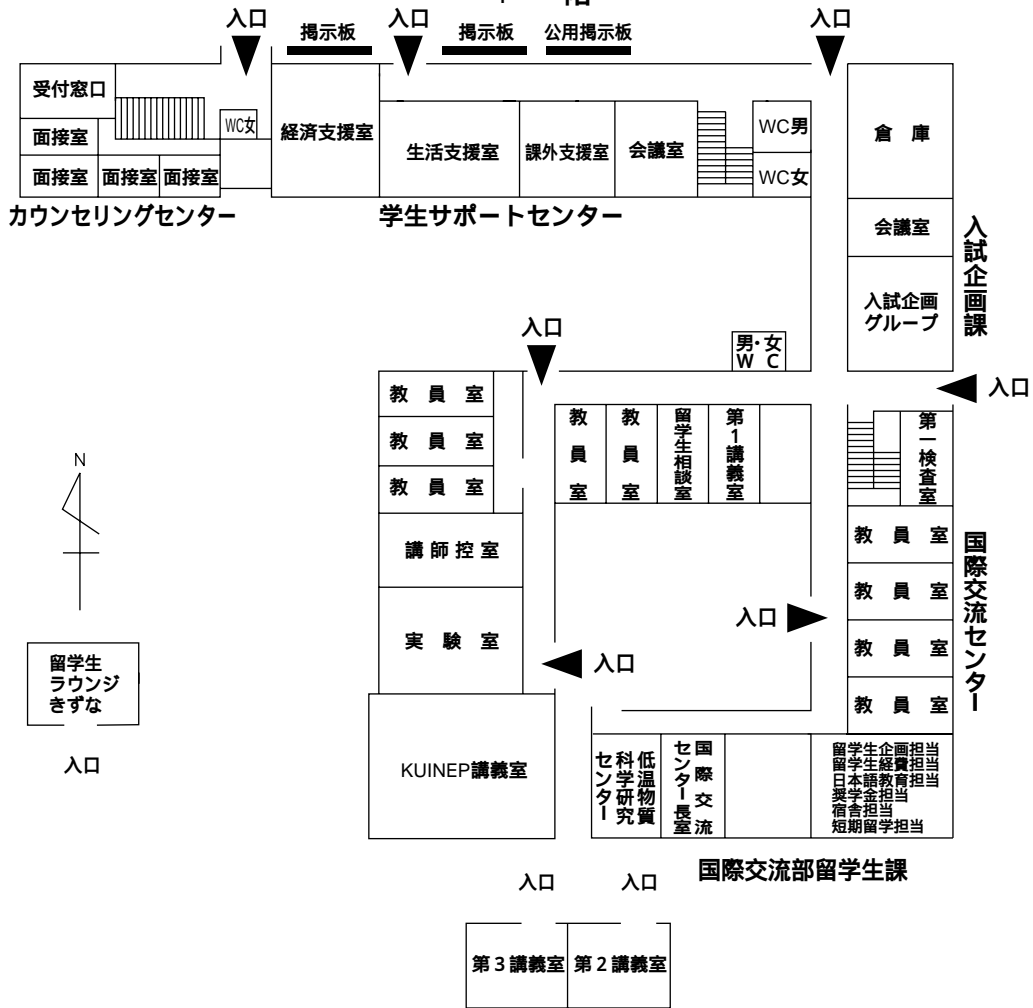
入口
掲示板
入口
掲示板
公用掲示板
入口

受付窓口
面接室
面接室
面接室
面接室
WC女
経済支援室
生活支援室
課外支援室
会議室
WC男
WC女
倉 庫
カウンセリングセンター
学生サポートセンター
会議室
入試企画課
入試企画グループ
入口
男・女 W C
入口

教 員 室
教 員 室
教 員 室
教 員 室
教 員 室
留学生相談室
第1講義室
第一検査室
N
講師控室
教 員 室
国際交流センター
教 員 室
入口
実 験 室
入口
教 員 室
留学生ラウンジきずな
教 員 室
入口
KUINEP講義室
低温物質科学研究センター
国際交流センター長室
留学生企画担当
留学生経費担当
日本語教育担当
奨学金担当
宿舎担当
短期留学担当
国際交流部留学生課
入口
入口
第3講義室
第2講義室